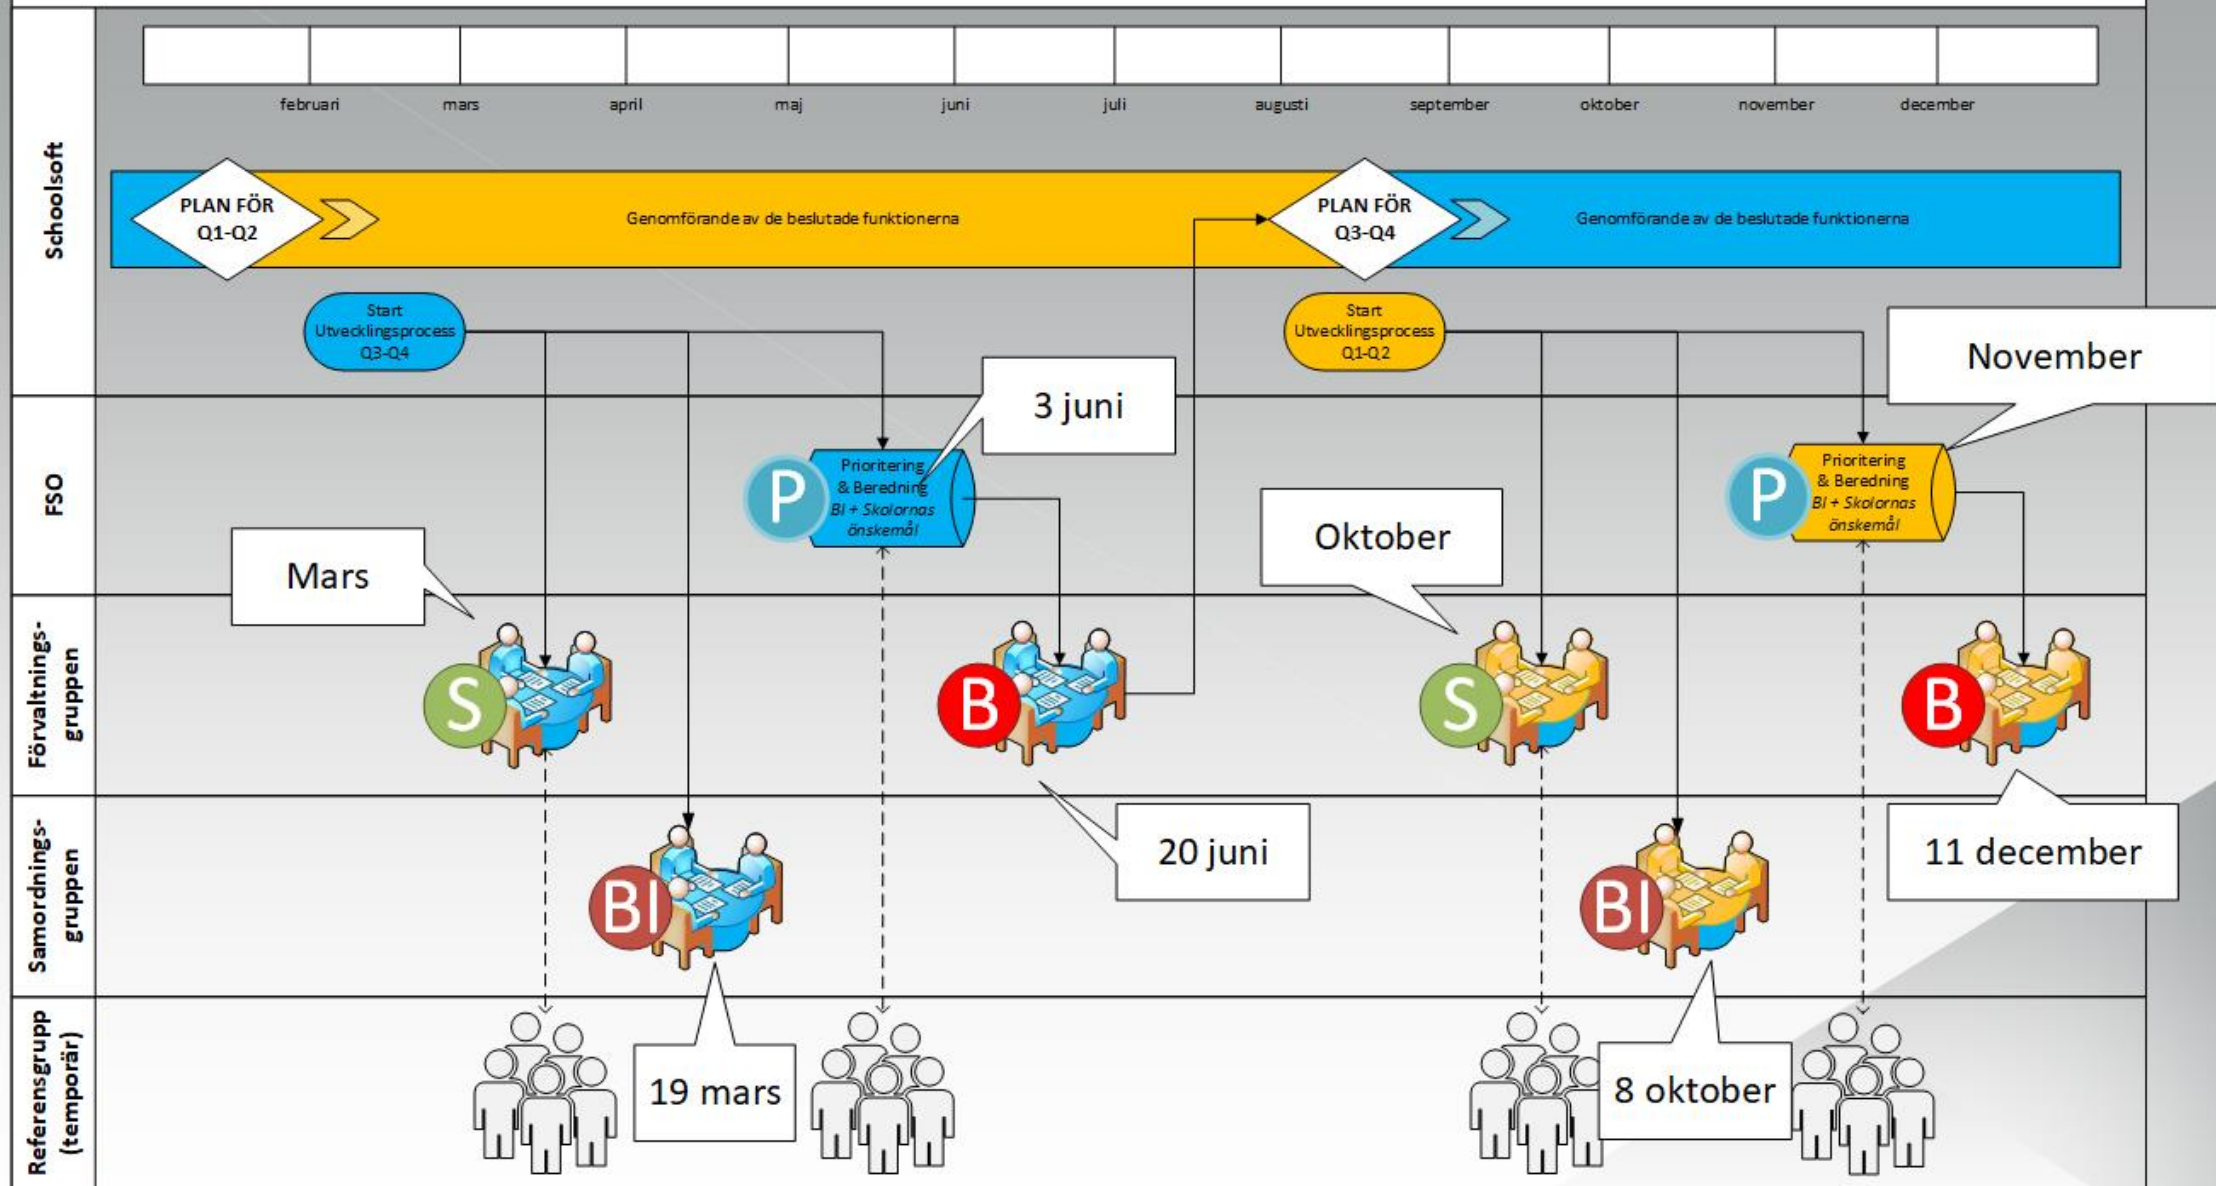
Schoolsoft

februari mars april maj juni juli augusti september oktober november december

PLAN FÖR Q1-Q2

Genomförande av de beslutade funktionerna

PLAN FÖR Q3-Q4

Genomförande av de beslutade funktionerna

Start Utvecklingsprocess Q3-Q4

Start Utvecklingsprocess Q1-Q2

November

3 juni

FSO

P

Prioritering & Beredning
*BI + Skolornas önskemål*

P

Prioritering & Beredning
*BI + Skolornas önskemål*

Oktober

Mars

Förvaltnings-gruppen

S

B

S

B

Samordnings-gruppen

BI

20 juni

BI

11 december

Referensgrupp (temporär)

19 mars

8 oktober